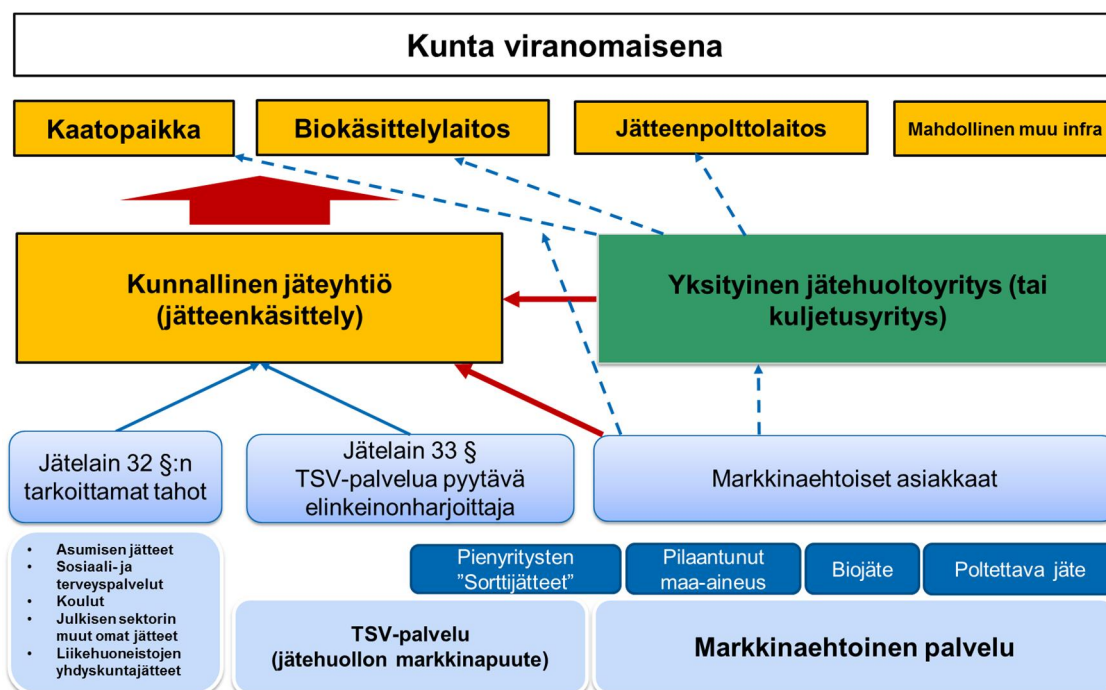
Kunta viranomaisena

Kaatopaikka

Biokäsittelylaitos

Jätteenpolttolaitos

Mahdollinen muu infra

Kunnallinen jäteyhtiö (jätteenkäsittely)

Yksityinen jätehuoltoyritys (tai kuljetusyritys)

Jätelain 32 §:n tarkoittamat tahot

Jätelain 33 § TSV-palvelua pyytävä elinkeinonharjoittaja

Markkinaehtoiset asiakkaat

- Asumisen jätteet
- Sosiaali- ja terveyspalvelut
- Koulut
- Julkisen sektorin muut omat jätteet
- Liikehuoneistojen yhdyskuntajätteet

Pienyritysten "Sorttijätteet"

Pilaantunut maa-aineus

Biojäte

Poltettava jäte

TSV-palvelu (jätehuollon markkinapuute)

Markkinaehtoinen palvelu